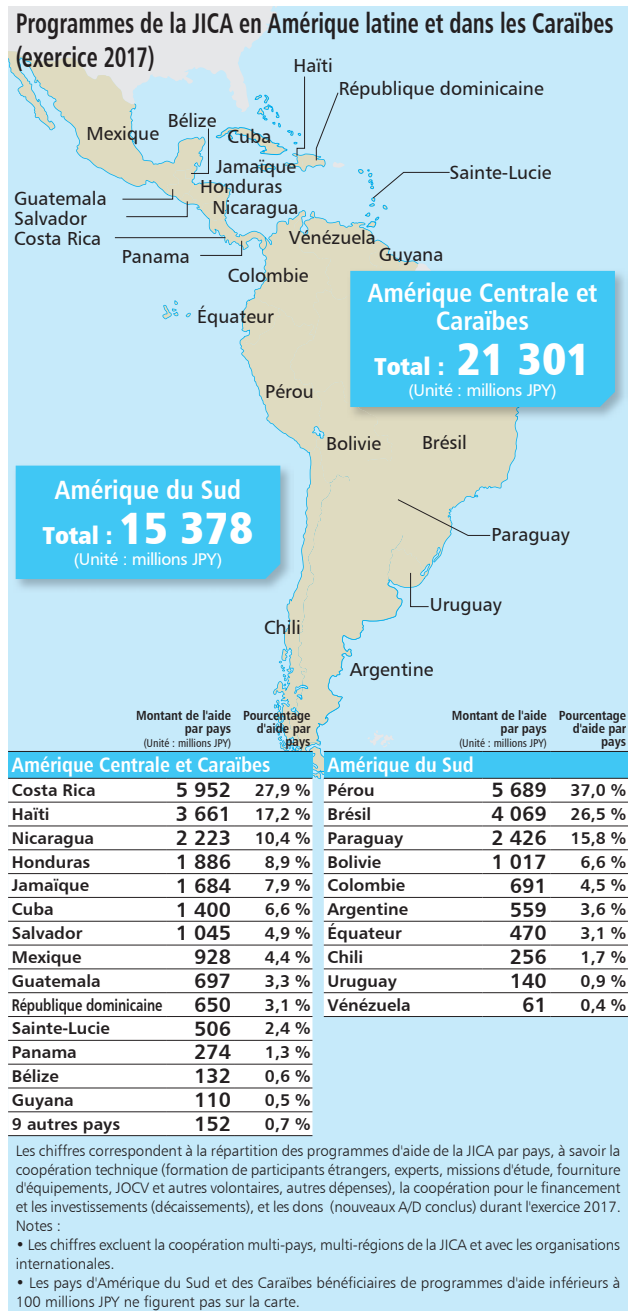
Programmes de la JICA en Amérique latine et dans les Caraïbes (exercice 2017)

Haïti
République dominicaine
Mexique
Bélize
Cuba
Jamaïque
Honduras
Nicaragua
Guatemala
Salvador
Costa Rica
Panama
Sainte-Lucie
Vénézuela
Guyana
Colombie
Équateur
Pérou
Bolivie
Brésil
Paraguay
Uruguay
Chili
Argentine

Amérique Centrale et Caraïbes
Total : 21 301
(Unité : millions JPY)

Amérique du Sud
Total : 15 378
(Unité : millions JPY)

| Amérique Centrale et Caraïbes | Montant de l'aide par pays (Unité : millions JPY) | Pourcentage d'aide par pays |
|---|---|---|
| Costa Rica | 5 952 | 27,9 % |
| Haïti | 3 661 | 17,2 % |
| Nicaragua | 2 223 | 10,4 % |
| Honduras | 1 886 | 8,9 % |
| Jamaïque | 1 684 | 7,9 % |
| Cuba | 1 400 | 6,6 % |
| Salvador | 1 045 | 4,9 % |
| Mexique | 928 | 4,4 % |
| Guatemala | 697 | 3,3 % |
| République dominicaine | 650 | 3,1 % |
| Sainte-Lucie | 506 | 2,4 % |
| Panama | 274 | 1,3 % |
| Bélize | 132 | 0,6 % |
| Guyana | 110 | 0,5 % |
| 9 autres pays | 152 | 0,7 % |

| Amérique du Sud | Montant de l'aide par pays (Unité : millions JPY) | Pourcentage d'aide par pays |
|---|---|---|
| Pérou | 5 689 | 37,0 % |
| Brésil | 4 069 | 26,5 % |
| Paraguay | 2 426 | 15,8 % |
| Bolivie | 1 017 | 6,6 % |
| Colombie | 691 | 4,5 % |
| Argentine | 559 | 3,6 % |
| Équateur | 470 | 3,1 % |
| Chili | 256 | 1,7 % |
| Uruguay | 140 | 0,9 % |
| Vénézuela | 61 | 0,4 % |

Les chiffres correspondent à la répartition des programmes d'aide de la JICA par pays, à savoir la coopération technique (formation de participants étrangers, experts, missions d'étude, fourniture d'équipements, JOCV et autres volontaires, autres dépenses), la coopération pour le financement et les investissements (décaissements), et les dons (nouveaux A/D conclus) durant l'exercice 2017.
Notes :
• Les chiffres excluent la coopération multi-pays, multi-régions de la JICA et avec les organisations internationales.
• Les pays d'Amérique du Sud et des Caraïbes bénéficiaires de programmes d'aide inférieurs à 100 millions JPY ne figurent pas sur la carte.